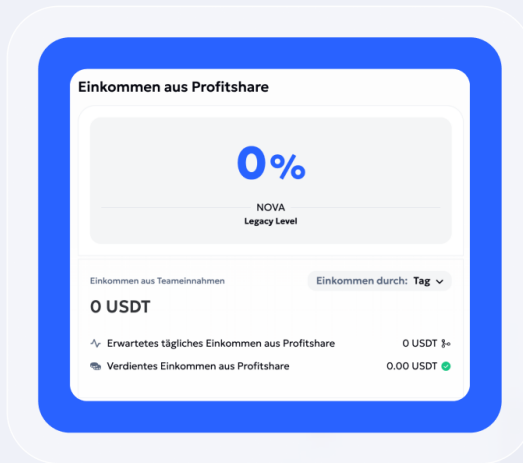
Einkommen aus Profitshare

0%

NOVA
Legacy Level

Einkommen aus Teameinnahmen

Einkommen durch: Tag

0 USDT

Erwartetes tägliches Einkommen aus Profitshare 0 USDT

Verdientes Einkommen aus Profitshare 0.00 USDT